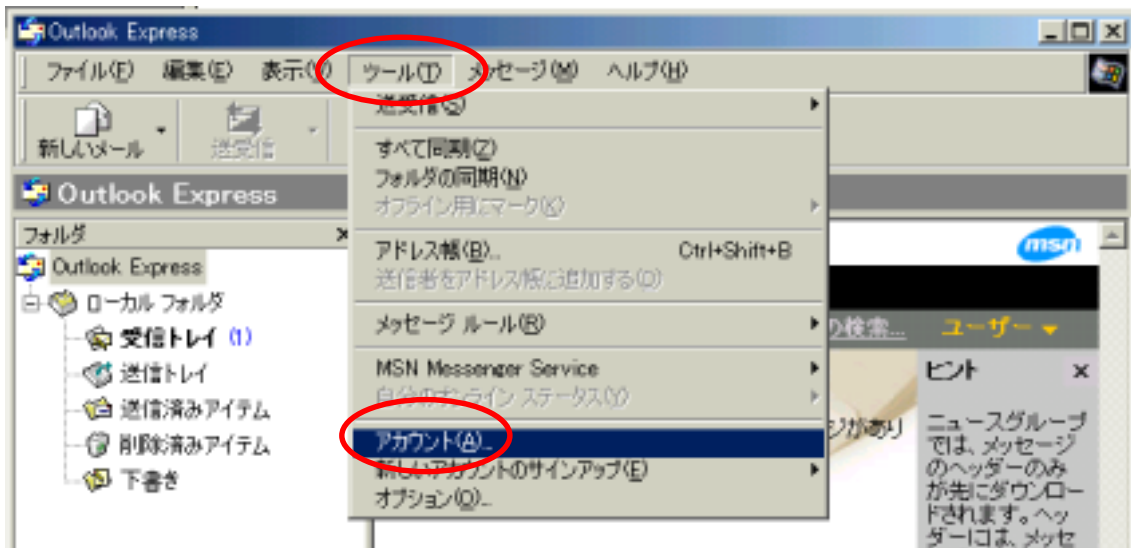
Outlook Express

ファイル(F) 編集(E) 表示(V) ツール(T) メッセージ(M) ヘルプ(H)

新しいメール 送受信

Outlook Express

フォルダ ×

Outlook Express
ローカル フォルダ
受信トレイ (1)
送信トレイ
送信済みアイテム
削除済みアイテム
下書き

送受信(S)
すべて同期(Z)
フォルダの同期(N)
オフライン用にマーク(K)
アドレス帳(B)... Ctrl+Shift+B
送信者をアドレス帳に追加する(D)
メッセージ ルール(R)
MSN Messenger Service
自分のオンライン ステータス(Y)
アカウント(A)...
新しいアカウントのサインアップ(E)
オプション(O)...

msn
の検索... ユーザー
ジがあり
ヒント ×
ニュースグループでは、メッセージのヘッダーのみが先にダウンロードされます。ヘッダーには、メッセ